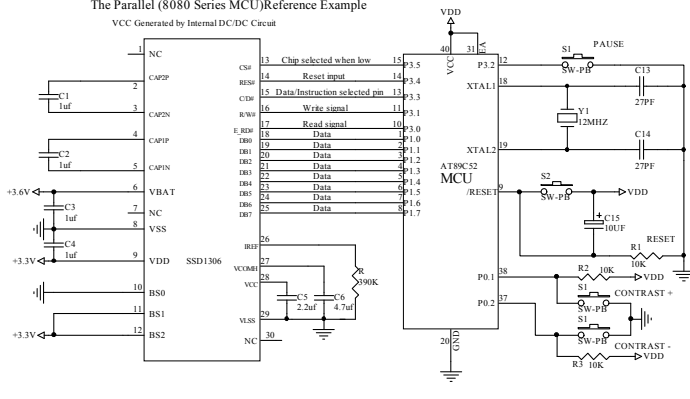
The Parallel (8080 Series MCU)Reference Example

VCC Generated by Internal DC/DC Circuit

VDD

1 NC
2 CAP2P
3 CAP2N
4 CAP1P
5 CAP1N
6 VBAT
7 NC
8 VSS
9 VDD
10 BS0
11 BS1
12 BS2

C1 1uf
C2 1uf
C3 1uf
C4 1uf

+3.6V
+3.3V
+3.3V

SSD1306

CS# 13
RES# 14
C/D# 15
R/W# 16
E_RD# 17
DB0 18
DB1 19
DB2 20
DB3 21
DB4 22
DB5 23
DB6 24
DB7 25
IREF 26
VCOMH 27
VCC 28
VLSS 29
NC 30

Chip selected when low
Reset input
Data/Instruction selected pin
Write signal
Read signal
Data
Data
Data
Data
Data
Data
Data
Data

R 390K
C5 2.2uf
C6 4.7uf

15 P3.5
13 P3.4
12 P3.3
11 P3.6
10 P3.0
1 P1.0
2 P1.1
3 P1.2
4 P1.3
5 P1.4
6 P1.5
7 P1.6
8 P1.7

40 VCC
31 EA
AT89C52
MCU
20 GND

P3.2 12
XTAL1 18
XTAL2 19
/RESET 9
P0.1 38
P0.2 37

S1 PAUSE SW-PB
C13 27PF
Y1 12MHZ
C14 27PF
S2 SW-PB
VDD
C15 10UF
R1 10K
RESET
R2 10K VDD
S1 SW-PB CONTRAST +
S1 SW-PB CONTRAST -
R3 10K VDD